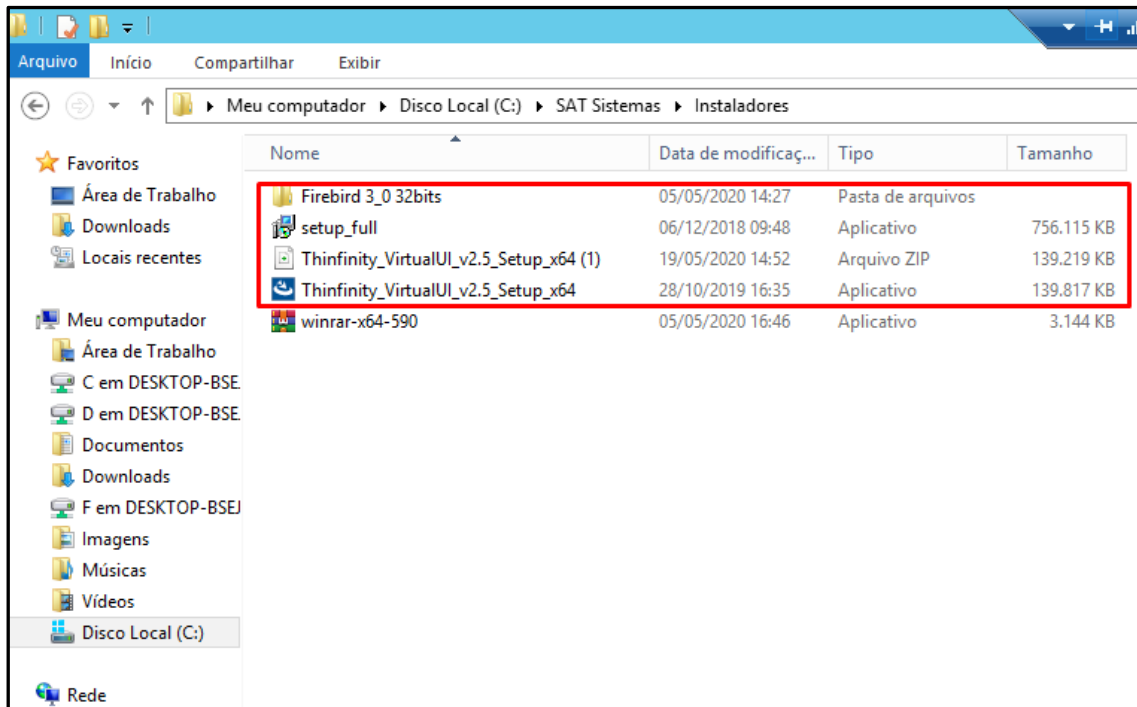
Arquivo Início Compartilhar Exibir

Meu computador ▸ Disco Local (C:) ▸ SAT Sistemas ▸ Instaladores

Favoritos
Área de Trabalho
Downloads
Locais recentes

Meu computador
Área de Trabalho
C em DESKTOP-BSE
D em DESKTOP-BSE
Documentos
Downloads
F em DESKTOP-BSEJ
Imagens
Músicas
Vídeos
Disco Local (C:)

Rede

| Nome | Data de modificaç... | Tipo | Tamanho |
|---|---|---|---|
| Firebird 3_0 32bits | 05/05/2020 14:27 | Pasta de arquivos | |
| setup_full | 06/12/2018 09:48 | Aplicativo | 756.115 KB |
| Thinfinity_VirtualUI_v2.5_Setup_x64 (1) | 19/05/2020 14:52 | Arquivo ZIP | 139.219 KB |
| Thinfinity_VirtualUI_v2.5_Setup_x64 | 28/10/2019 16:35 | Aplicativo | 139.817 KB |
| winrar-x64-590 | 05/05/2020 16:46 | Aplicativo | 3.144 KB |